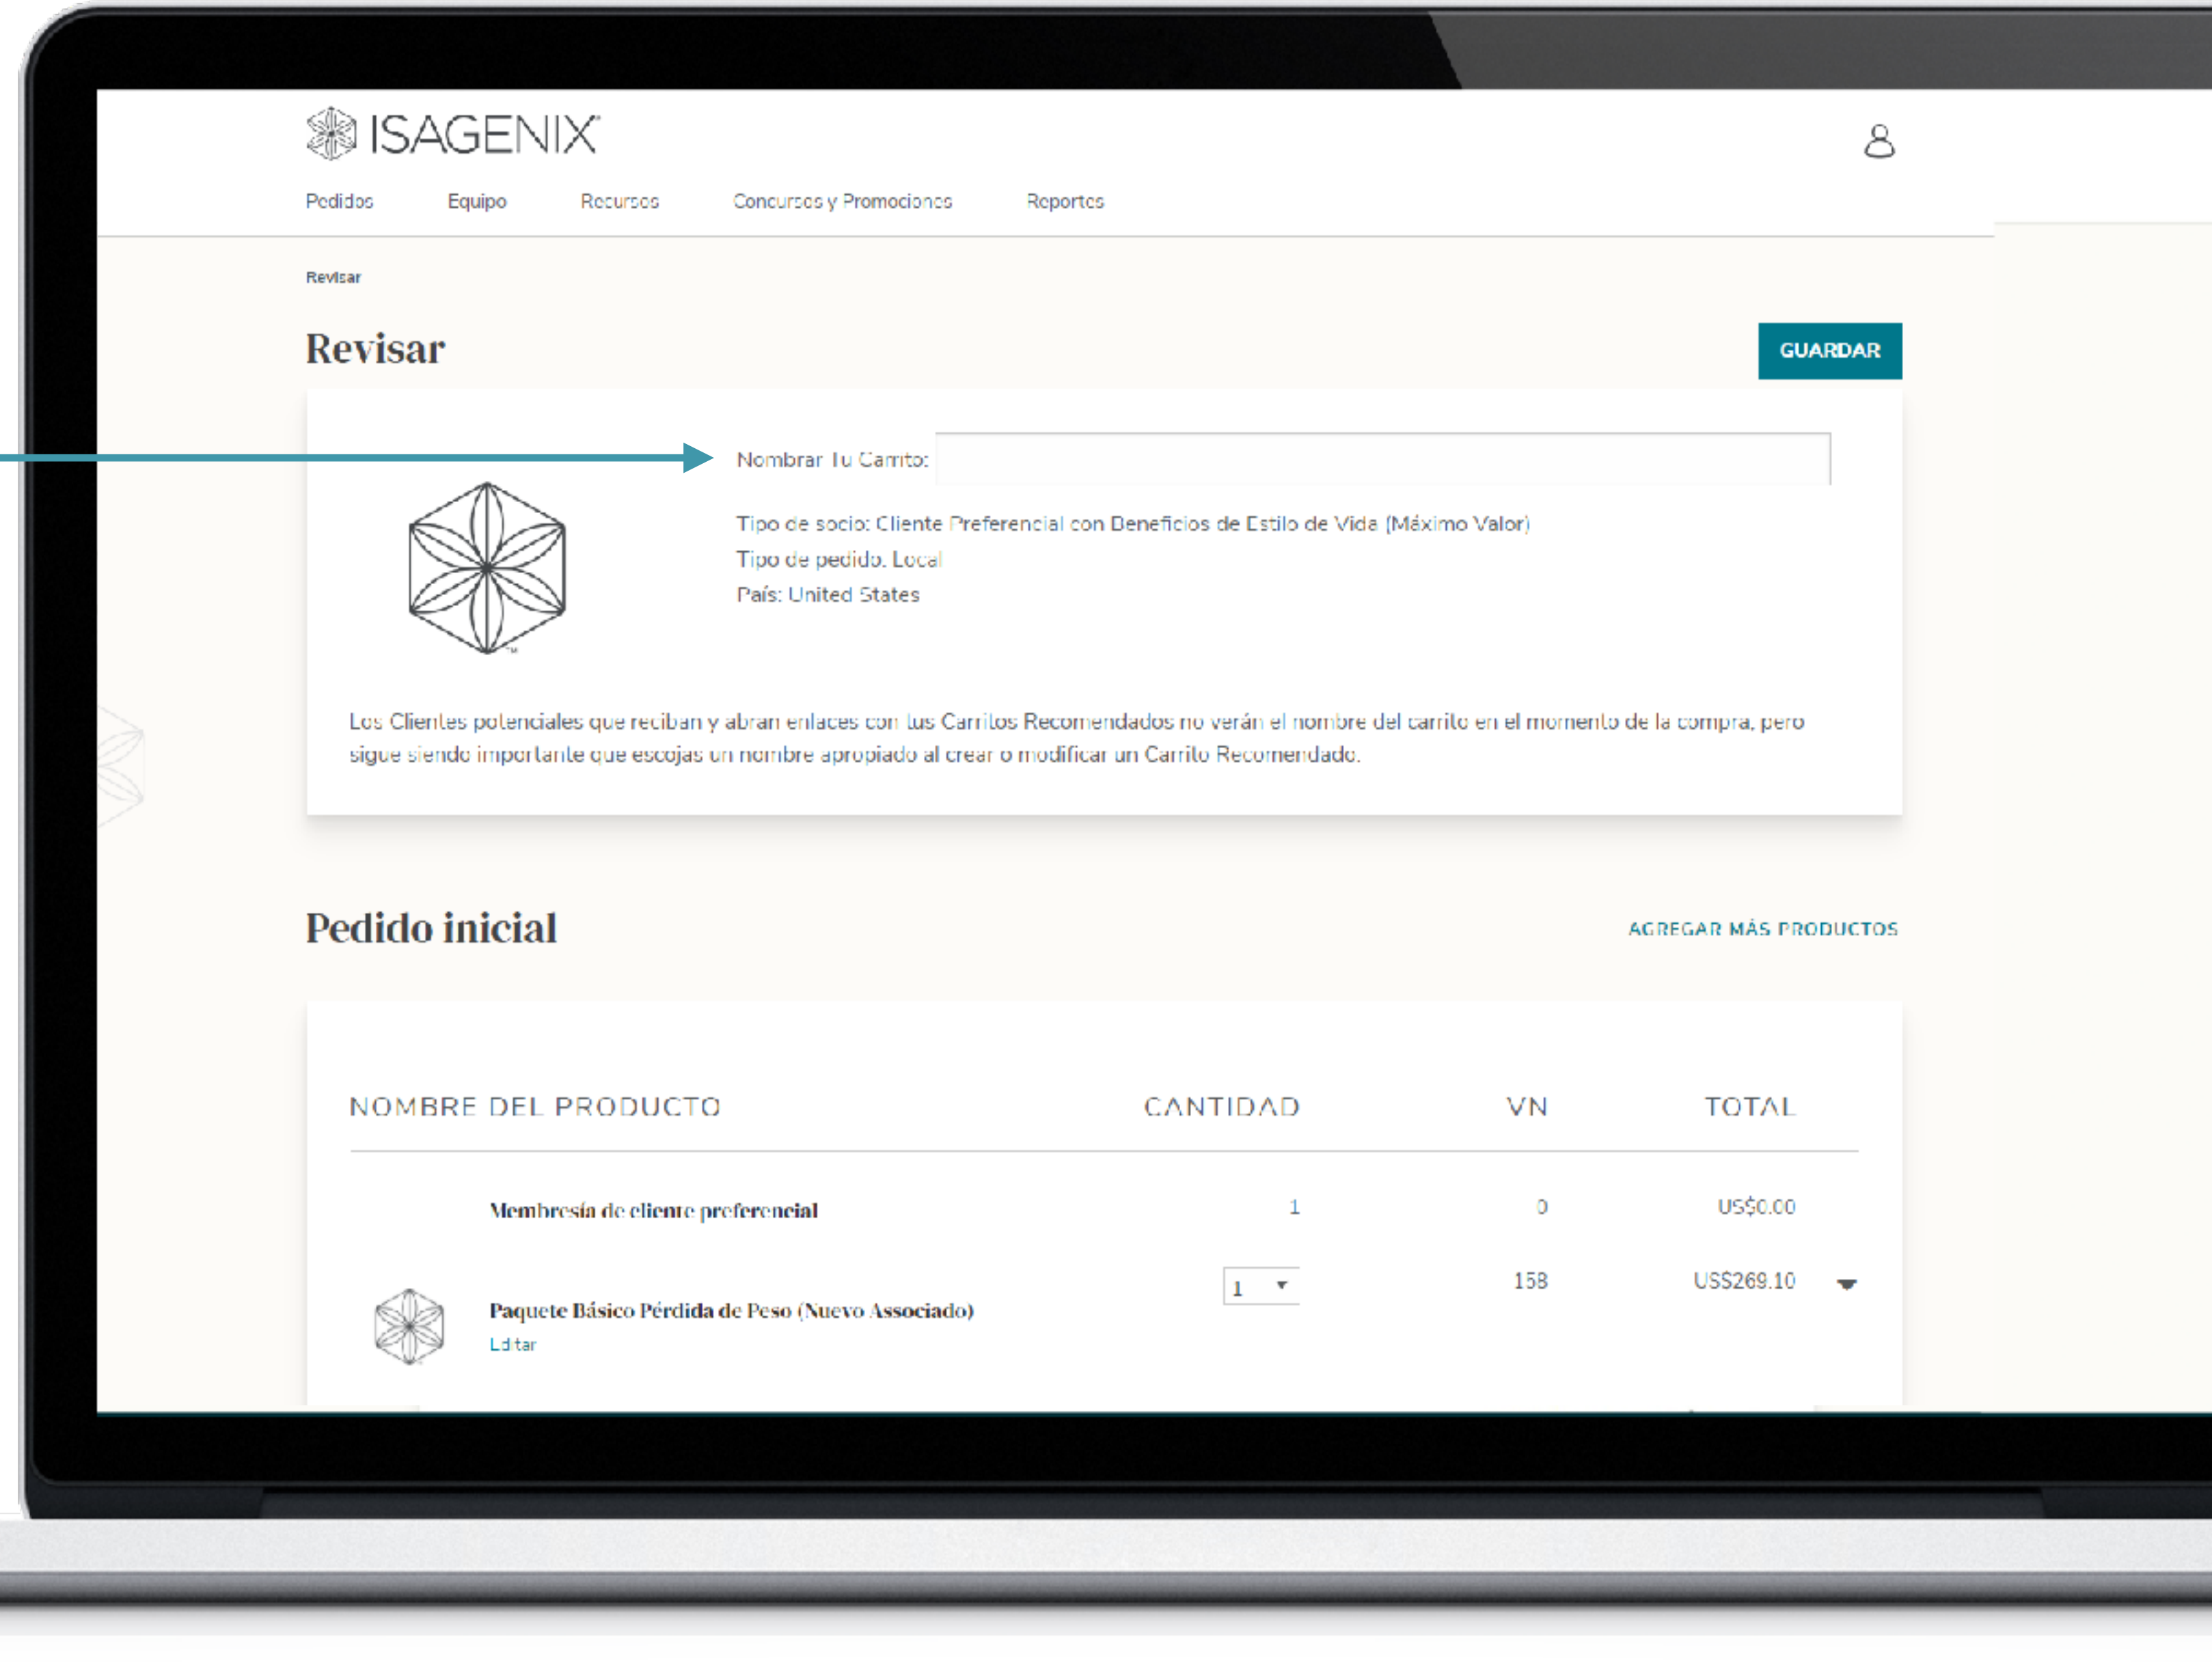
ISAGENIX

Pedidos Equipo Recursos Concursos y Promociones Reportes

Revisar

Revisar

GUARDAR

Nombrar Tu Carrito:

Tipo de socio: Cliente Preferencial con Beneficios de Estilo de Vida (Máximo Valor)
Tipo de pedido: Local
País: United States

Los Clientes potenciales que reciban y abran enlaces con tus Carritos Recomendados no verán el nombre del carrito en el momento de la compra, pero sigue siendo importante que escojas un nombre apropiado al crear o modificar un Carrito Recomendado.

Pedido inicial

AGREGAR MÁS PRODUCTOS

| NOMBRE DEL PRODUCTO | CANTIDAD | VN | TOTAL |
|---|---|---|---|
| Membresía de cliente preferencial | 1 | 0 | US$0.00 |
| Paquete Básico Pérdida de Peso (Nuevo Associado) Editar | 1 | 158 | US$269.10 |